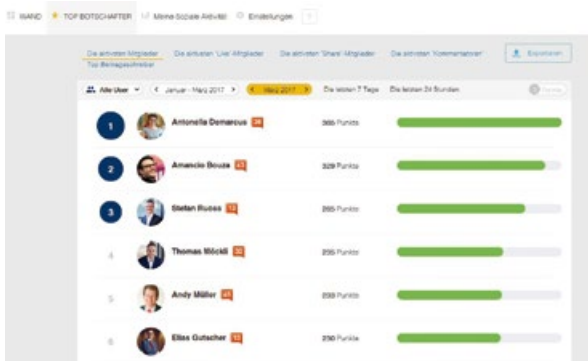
WAND TOP BOTSCHAFTER Meine Soziale Aktivität Einstellungen

Die aktivsten Mitglieder Die aktivsten 'Like' Mitglieder Die aktivsten 'Share' Mitglieder Die aktivsten 'Kommentatoren' Exportieren
Top Beitragsschreiber

Alle User < Januar - März 2017 > < März 2017 > Die letzten 7 Tage Die letzten 24 Stunden

| | | |
|---|---|---|
| 1 | Antonella Demarcus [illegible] | 300 Punkte |
| 2 | Amancio Bouza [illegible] | 329 Punkte |
| 3 | Stefan Russo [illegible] | 265 Punkte |
| 4 | Thomas Möckli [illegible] | 255 Punkte |
| 5 | Andy Müller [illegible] | 250 Punkte |
| 6 | Elias Gutscher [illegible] | 250 Punkte |